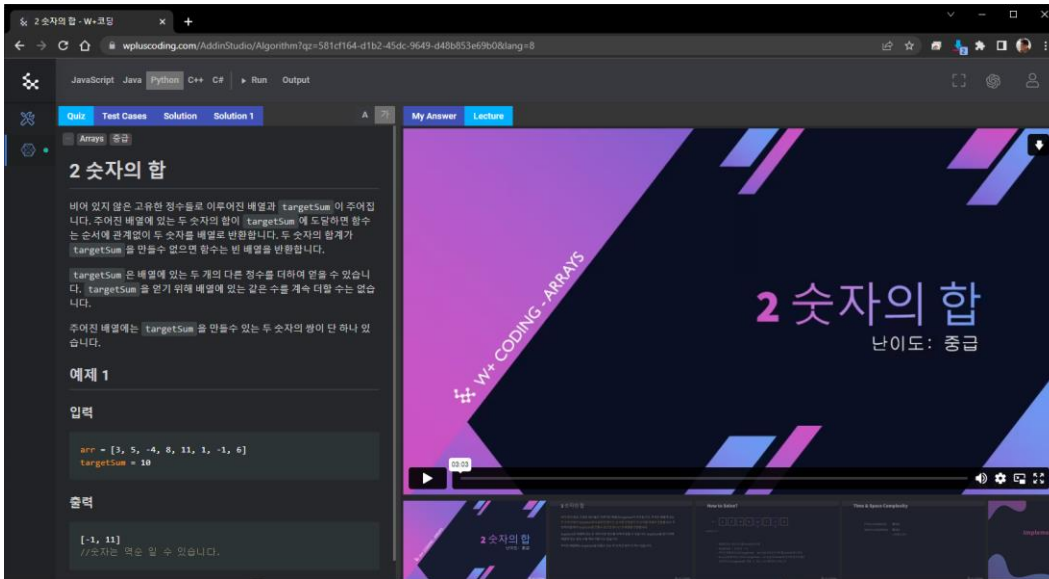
2 숫자의 합 - W+코딩 ×  +

wpluscoding.com/AddinStudio/Algorithm?qz=581cf164-d1b2-45dc-9649-d48b853e69b0&lang=8

JavaScript Java Python C++ C# ▸ Run Output

Quiz Test Cases Solution Solution 1 A 가

My Answer Lecture

Arrays 중급

2 숫자의 합

비어 있지 않은 고유한 정수들로 이루어진 배열과 targetSum 이 주어집니다. 주어진 배열에 있는 두 숫자의 합이 targetSum 에 도달하면 함수는 순서에 관계없이 두 숫자를 배열로 반환합니다. 두 숫자의 합계가 targetSum 을 만들수 없으면 함수는 빈 배열을 반환합니다.

targetSum 은 배열에 있는 두 개의 다른 정수를 더하여 얻을 수 있습니다. targetSum 을 얻기 위해 배열에 있는 같은 수를 계속 더할 수는 없습니다.

주어진 배열에는 targetSum 을 만들수 있는 두 숫자의 쌍이 단 하나 있습니다.

예제 1

입력

arr = [3, 5, -4, 8, 11, 1, -1, 6]
targetSum = 10

출력

[-1, 11]
//숫자는 역순 일 수 있습니다.

W+ CODING - ARRAYS

2 숫자의 합
난이도: 중급

03:03

2 숫자의 합
난이도: 중급

How to Solve?

Time & Space Complexity

Impleme